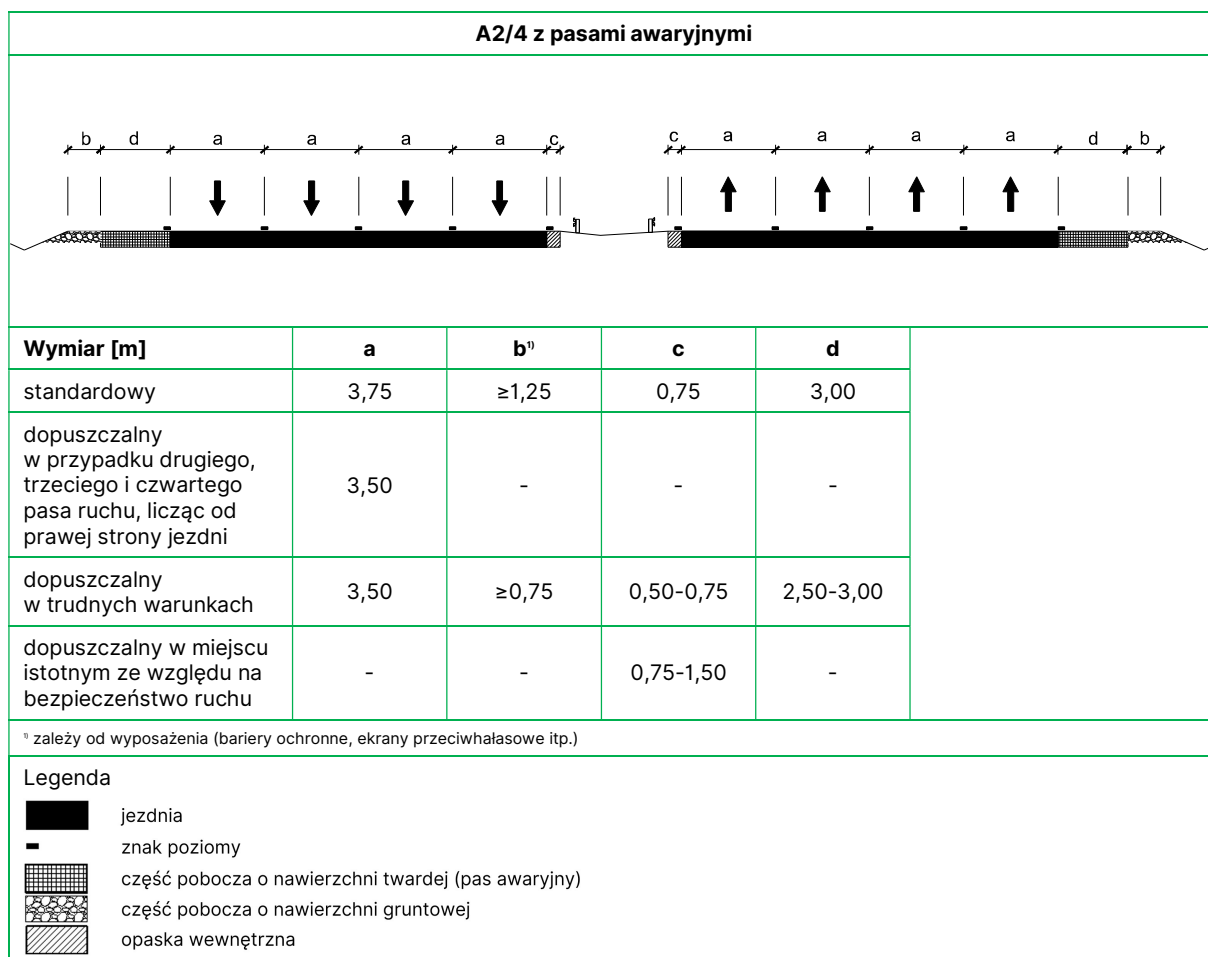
A2/4 z pasami awaryjnymi

b d a a a a c

c a a a a d b

| Wymiar [m] | a | b¹⁾ | c | d |
|---|---|---|---|---|
| standardowy | 3,75 | ≥1,25 | 0,75 | 3,00 |
| dopuszczalny w przypadku drugiego, trzeciego i czwartego pasa ruchu, licząc od prawej strony jezdni | 3,50 | - | - | - |
| dopuszczalny w trudnych warunkach | 3,50 | ≥0,75 | 0,50-0,75 | 2,50-3,00 |
| dopuszczalny w miejscu istotnym ze względu na bezpieczeństwo ruchu | - | - | 0,75-1,50 | - |

¹⁾ zależy od wyposażenia (bariery ochronne, ekrany przeciwhałasowe itp.)

Legenda
jezdnia
znak poziomy
część pobocza o nawierzchni twardej (pas awaryjny)
część pobocza o nawierzchni gruntowej
opaska wewnętrzna